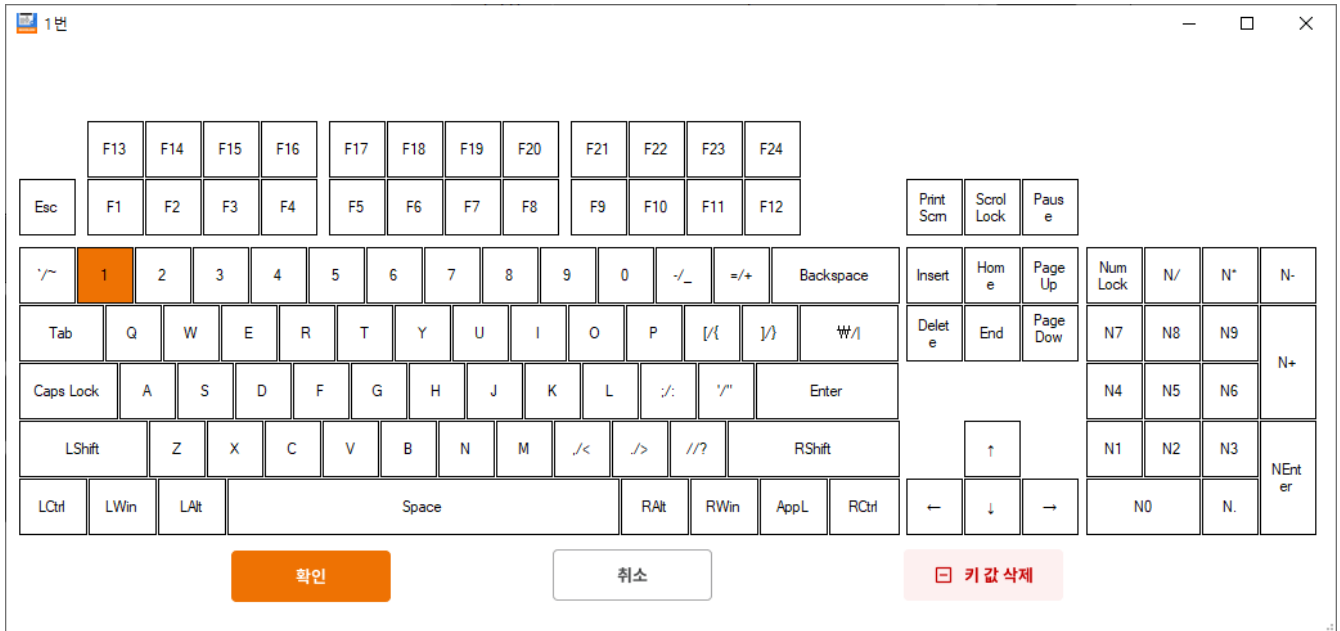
1번

F13 F14 F15 F16 F17 F18 F19 F20 F21 F22 F23 F24

Esc F1 F2 F3 F4 F5 F6 F7 F8 F9 F10 F11 F12

Print Scrn Scrol Lock Paus e

`/~ 1 2 3 4 5 6 7 8 9 0 -/_ =/+ Backspace

Insert Hom e Page Up

Num Lock N/ N* N-

Tab Q W E R T Y U I O P [/{ ]/} ₩/|

Delet e End Page Dow

N7 N8 N9 N+

Caps Lock A S D F G H J K L ;/: '/" Enter

N4 N5 N6

LShift Z X C V B N M ,/< ./> //? RShift

↑

N1 N2 N3 NEnt er

LCtrl LWin LAlt Space RAlt RWin AppL RCtrl

← ↓ →

N0 N.

확인 취소 ⊟ 키 값 삭제